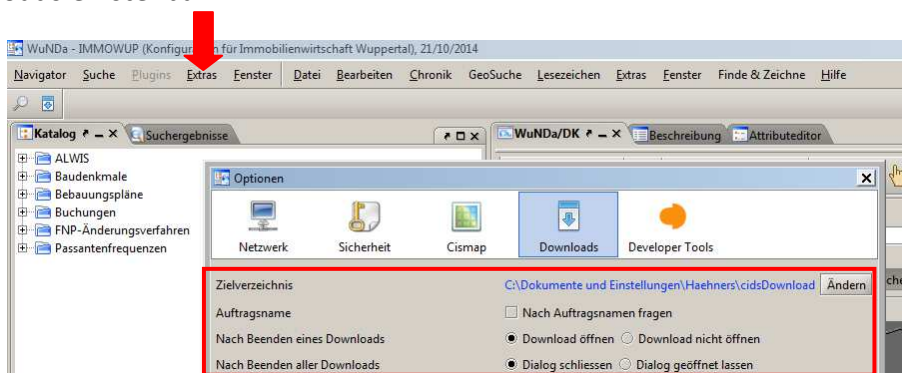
WuNDa - IMMOWUP (Konfigur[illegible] für Immobilienwirtschaft Wuppertal), 21/10/2014

Navigator Suche Plugins Extras Fenster Datei Bearbeiten Chronik GeoSuche Lesezeichen Extras Fenster Finde & Zeichne Hilfe

Katalog Suchergebnisse

WuNDa/DK Beschreibung Attributeditor

ALWIS
Baudenkmale
Bebauungspläne
Buchungen
FNP-Änderungsverfahren
Passantenfrequenzen

Optionen

Netzwerk Sicherheit Cismap Downloads Developer Tools

Zielverzeichnis C:\Dokumente und Einstellungen\Haehners\cidsDownload Ändern
Auftragsname Nach Auftragsnamen fragen
Nach Beenden eines Downloads Download öffnen Download nicht öffnen
Nach Beenden aller Downloads Dialog schliessen Dialog geöffnet lassen